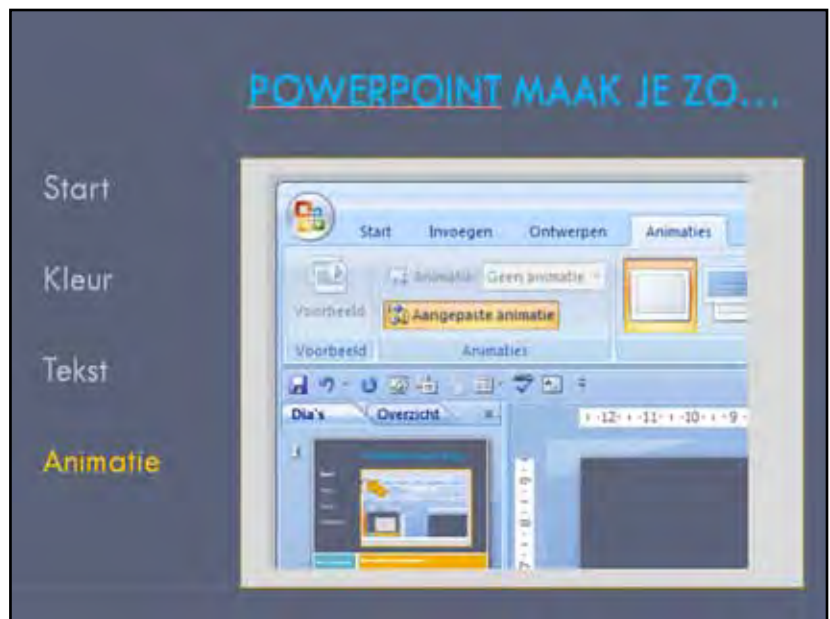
POWERPOINT MAAK JE ZO...

Start

Kleur

Tekst

Animatie

Start Invoegen Ontwerpen Animaties

Animatie: Geen animatie

Voorbeeld

Aangepaste animatie

Voorbeeld Animaties

Dia's Overzicht

1

· 12 · · 11 · · 10 · · 9 ·